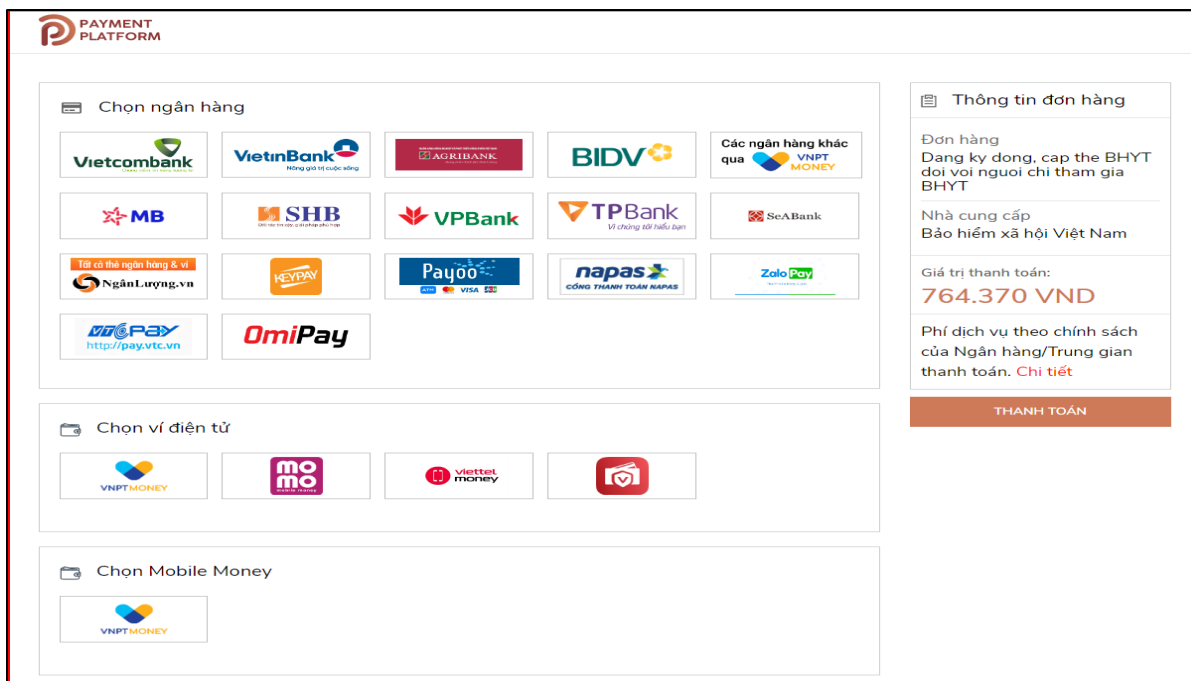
PAYMENT PLATFORM

Chọn ngân hàng

Vietcombank
VietinBank
Nâng giá trị cuộc sống
AGRIBANK
BIDV
Các ngân hàng khác qua VNPT MONEY
MB
SHB
VPBank
TPBank
Vì chúng tôi hiểu bạn
SeABank
Tất cả thẻ ngân hàng & ví
NgânLượng.vn
KEYPAY
Payoo
ATM VISA JCB
napas
CỔNG THANH TOÁN NAPAS
ZaloPay
VTCPAY
http://pay.vtc.vn
OmiPay

Chọn ví điện tử

VNPT MONEY
mo mo
viettel money

Chọn Mobile Money

VNPT MONEY

Thông tin đơn hàng

Đơn hàng
Dang ky dong, cap the BHYT doi voi nguoi chi tham gia BHYT

Nhà cung cấp
Bảo hiểm xã hội Việt Nam

Giá trị thanh toán:
764.370 VND

Phí dịch vụ theo chính sách của Ngân hàng/Trung gian thanh toán. Chi tiết

THANH TOÁN